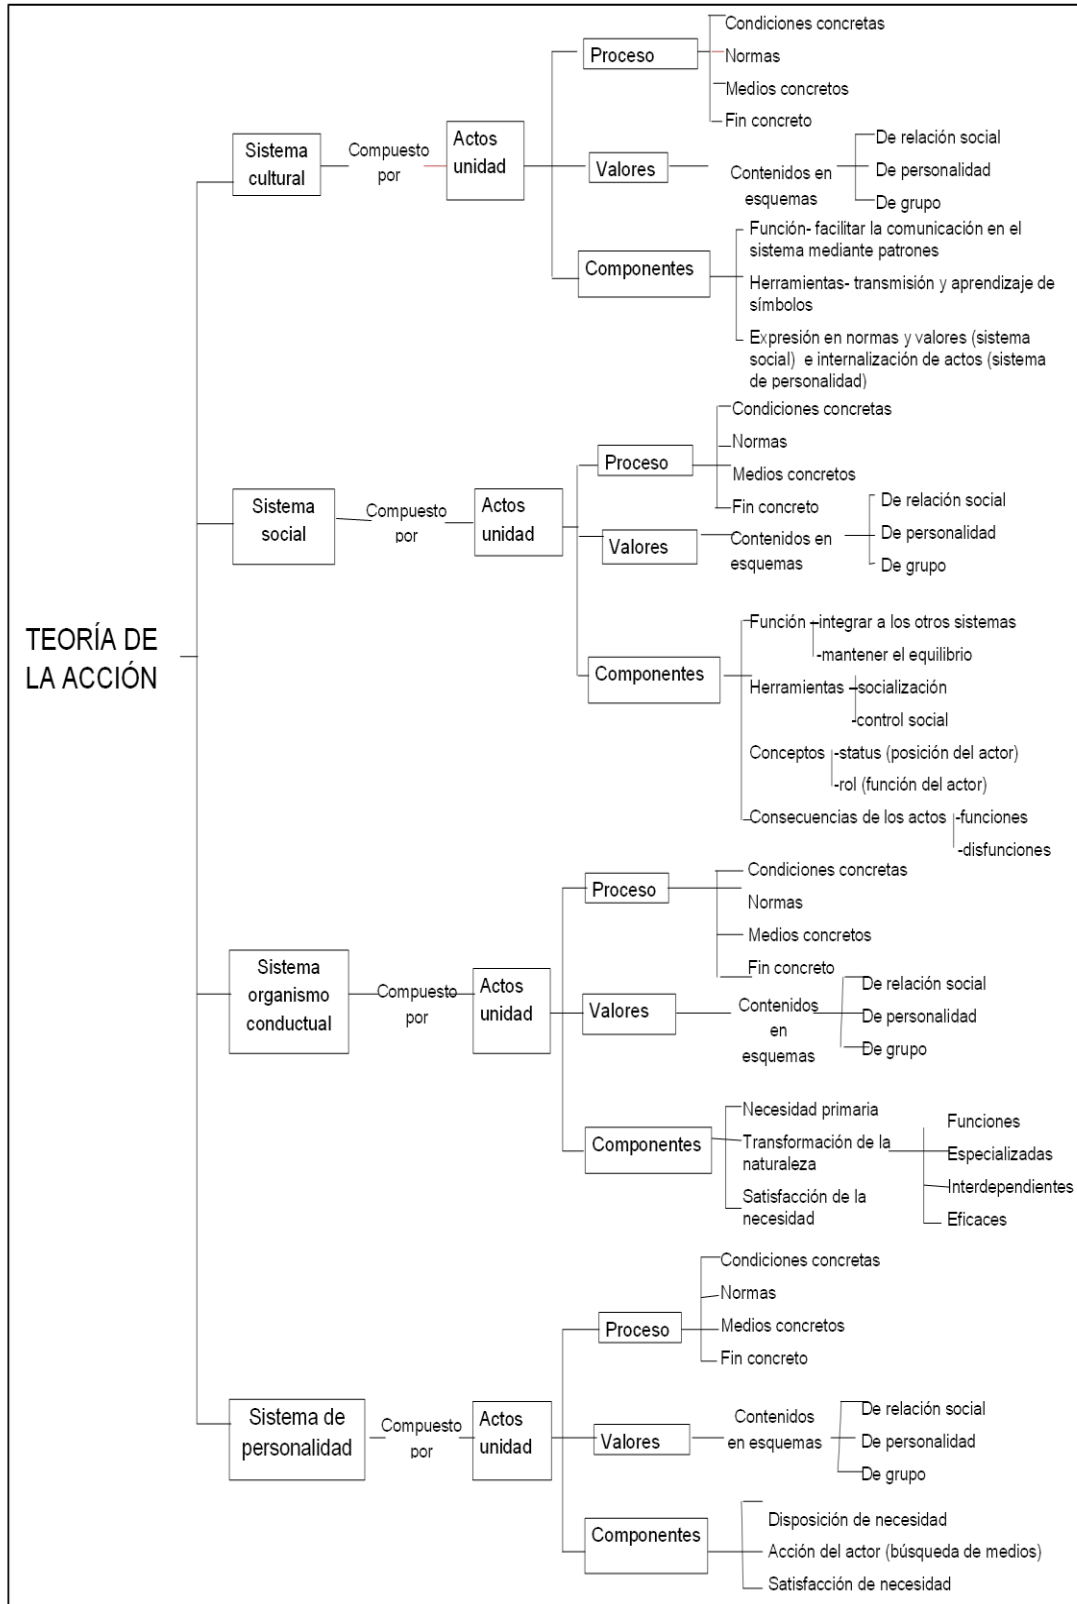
TEORÍA DE LA ACCIÓN

Sistema cultural
Compuesto por
Actos unidad
Proceso
Condiciones concretas
Normas
Medios concretos
Fin concreto
Valores
Contenidos en esquemas
De relación social
De personalidad
De grupo
Componentes
Función- facilitar la comunicación en el sistema mediante patrones
Herramientas- transmisión y aprendizaje de símbolos
Expresión en normas y valores (sistema social) e internalización de actos (sistema de personalidad)

Sistema social
Compuesto por
Actos unidad
Proceso
Condiciones concretas
Normas
Medios concretos
Fin concreto
Valores
Contenidos en esquemas
De relación social
De personalidad
De grupo
Componentes
Función -integrar a los otros sistemas
-mantener el equilibrio
Herramientas -socialización
-control social
Conceptos -status (posición del actor)
-rol (función del actor)
Consecuencias de los actos -funciones
-disfunciones

Sistema organismo conductual
Compuesto por
Actos unidad
Proceso
Condiciones concretas
Normas
Medios concretos
Fin concreto
Valores
Contenidos en esquemas
De relación social
De personalidad
De grupo
Componentes
Necesidad primaria
Transformación de la naturaleza
Satisfacción de la necesidad
Funciones
Especializadas
Interdependientes
Eficaces

Sistema de personalidad
Compuesto por
Actos unidad
Proceso
Condiciones concretas
Normas
Medios concretos
Fin concreto
Valores
Contenidos en esquemas
De relación social
De personalidad
De grupo
Componentes
Disposición de necesidad
Acción del actor (búsqueda de medios)
Satisfacción de necesidad